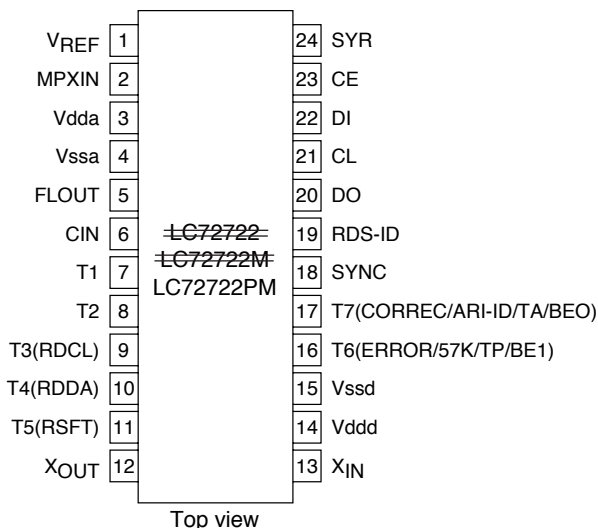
$V_{REF}$ 1
MPXIN 2
Vdda 3
Vssa 4
FLOUT 5
CIN 6
T1 7
T2 8
T3(RDCL) 9
T4(RDDA) 10
T5(RSFT) 11
$X_{OUT}$ 12

24 SYR
23 CE
22 DI
21 CL
20 DO
19 RDS-ID
18 SYNC
17 T7(CORREC/ARI-ID/TA/BEO)
16 T6(ERROR/57K/TP/BE1)
15 Vssd
14 Vddd
13 $X_{IN}$

LC72722
LC72722M
LC72722PM

Top view